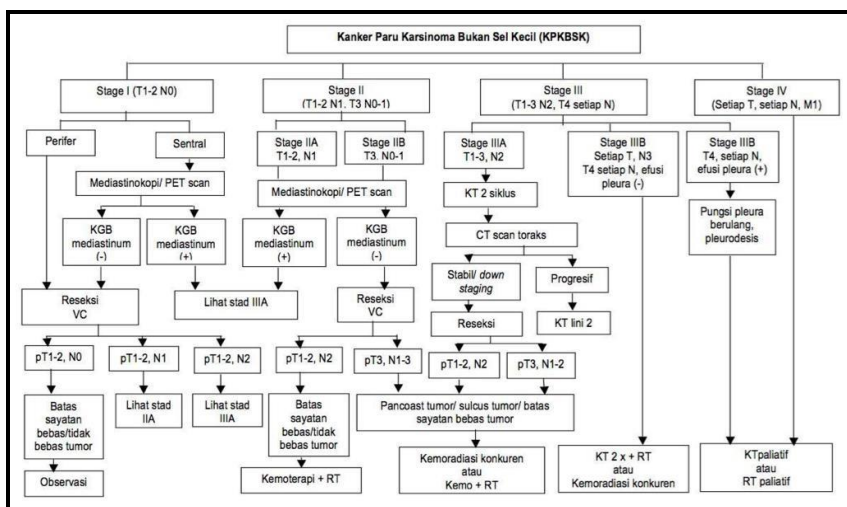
Kanker Paru Karsinoma Bukan Sel Kecil (KPKBSK)

Stage I (T1-2 N0)

Stage II
(T1-2 N1. T3 N0-1)

Stage III
(T1-3 N2, T4 setiap N)

Stage IV
(Setiap T, setiap N, M1)

Perifer

Sentral

Mediastinokopi/ PET scan

KGB mediastinum (-)

KGB mediastinum (+)

Reseksi VC

Lihat stad IIIA

pT1-2, N0

pT1-2, N1

pT1-2, N2

Batas sayatan bebas/tidak bebas tumor

Lihat stad IIA

Lihat stad IIIA

Observasi

Stage IIA
T1-2, N1

Stage IIB
T3. N0-1

Mediastinokopi/ PET scan

KGB mediastinum (+)

KGB mediastinum (-)

Reseksi VC

pT1-2, N2

pT3, N1-3

Batas sayatan bebas/tidak bebas tumor

Kemoterapi + RT

Stage IIIA
T1-3, N2

KT 2 siklus

CT scan toraks

Stabil/ *down staging*

Progresif

Reseksi

KT lini 2

pT1-2, N2

pT3, N1-2

Pancoast tumor/ sulcus tumor/ batas sayatan bebas tumor

Kemoradiasi konkuren
atau
Kemo + RT

Stage IIIB
Setiap T, N3
T4 setiap N, efusi pleura (-)

KT 2 x + RT
atau
Kemoradiasi konkuren

Stage IIIB
T4, setiap N, efusi pleura (+)

Pungsi pleura berulang, pleurodesis

KTpaliatif
atau
RT paliatif